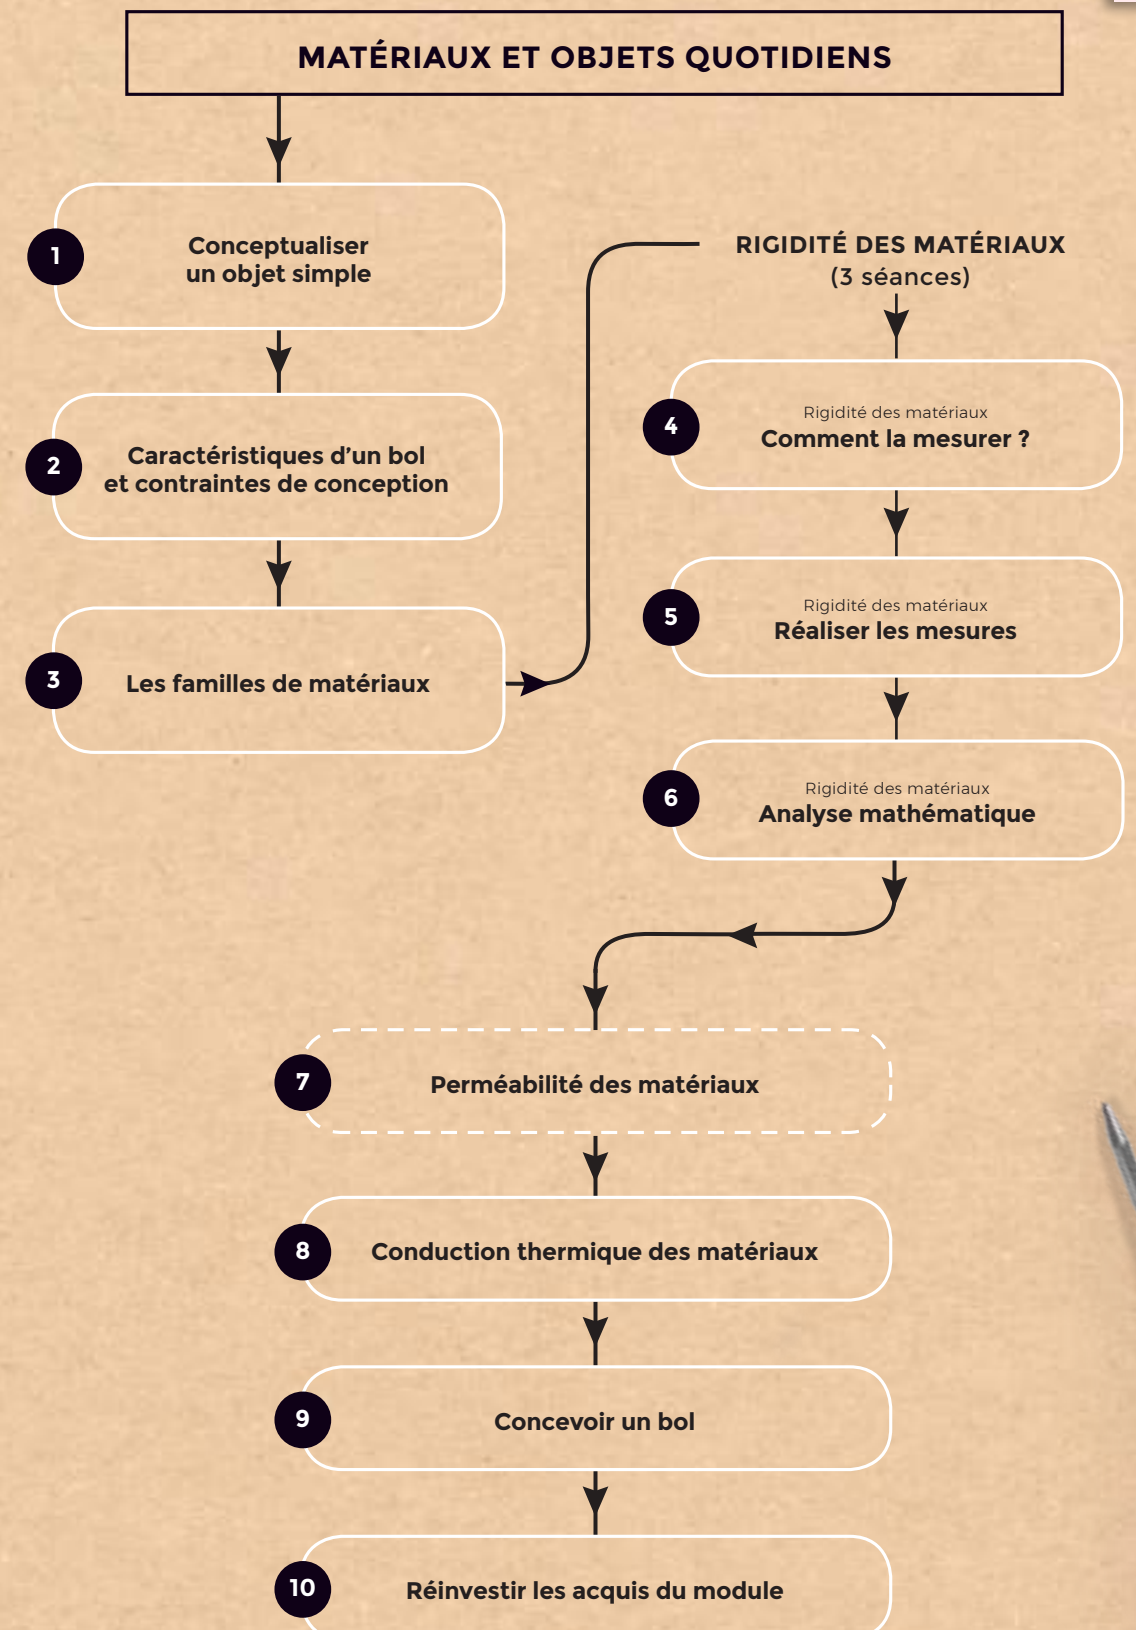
MATÉRIAUX ET OBJETS QUOTIDIENS

1 Conceptualiser un objet simple

2 Caractéristiques d'un bol et contraintes de conception

3 Les familles de matériaux

RIGIDITÉ DES MATÉRIAUX (3 séances)

4 Rigidité des matériaux
Comment la mesurer ?

5 Rigidité des matériaux
Réaliser les mesures

6 Rigidité des matériaux
Analyse mathématique

7 Perméabilité des matériaux

8 Conduction thermique des matériaux

9 Concevoir un bol

10 Réinvestir les acquis du module